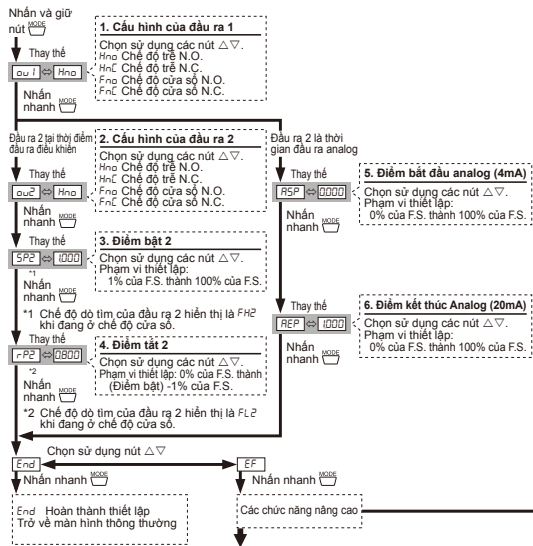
Nhấn và giữ nút MODE

Thay thế

ou1 ⇔ Hno

1. Cấu hình của đầu ra 1
Chọn sử dụng các nút △▽.
Hno Chế độ trễ N.O.
HnC Chế độ trễ N.C.
Fno Chế độ cửa sổ N.O.
FnC Chế độ cửa sổ N.C.

Nhấn nhanh MODE

Đầu ra 2 tại thời điểm đầu ra điều khiển

2. Cấu hình của đầu ra 2
Chọn sử dụng các nút △▽.
Hno Chế độ trễ N.O.
HnC Chế độ trễ N.C.
Fno Chế độ cửa sổ N.O.
FnC Chế độ cửa sổ N.C.

Đầu ra 2 là thời gian đầu ra analog

Thay thế

ou2 ⇔ Hno

Nhấn nhanh MODE

Thay thế

SP2 ⇔ 1000

*1

3. Điểm bật 2
Chọn sử dụng các nút △▽.
Phạm vi thiết lập:
1% của F.S. thành 100% của F.S.

Nhấn nhanh MODE

*1 Chế độ dò tìm của đầu ra 2 hiển thị là FH2 khi đang ở chế độ cửa sổ.

Thay thế

rP2 ⇔ 0800

*2

4. Điểm tắt 2
Chọn sử dụng các nút △▽.
Phạm vi thiết lập: 0% của F.S. thành (Điểm bật) -1% của F.S.

Nhấn nhanh MODE

*2 Chế độ dò tìm của đầu ra 2 hiển thị là FL2 khi đang ở chế độ cửa sổ.

Thay thế

ASP ⇔ 0000

5. Điểm bắt đầu analog (4mA)
Chọn sử dụng các nút △▽.
Phạm vi thiết lập:
0% của F.S. thành 100% của F.S.

Nhấn nhanh MODE

Thay thế

AEP ⇔ 1000

6. Điểm kết thúc Analog (20mA)
Chọn sử dụng các nút △▽.
Phạm vi thiết lập:
0% của F.S. thành 100% của F.S.

Nhấn nhanh MODE

Chọn sử dụng nút △▽

End

EF

Nhấn nhanh MODE

Nhấn nhanh MODE

End Hoàn thành thiết lập
Trở về màn hình thông thường

Các chức năng nâng cao